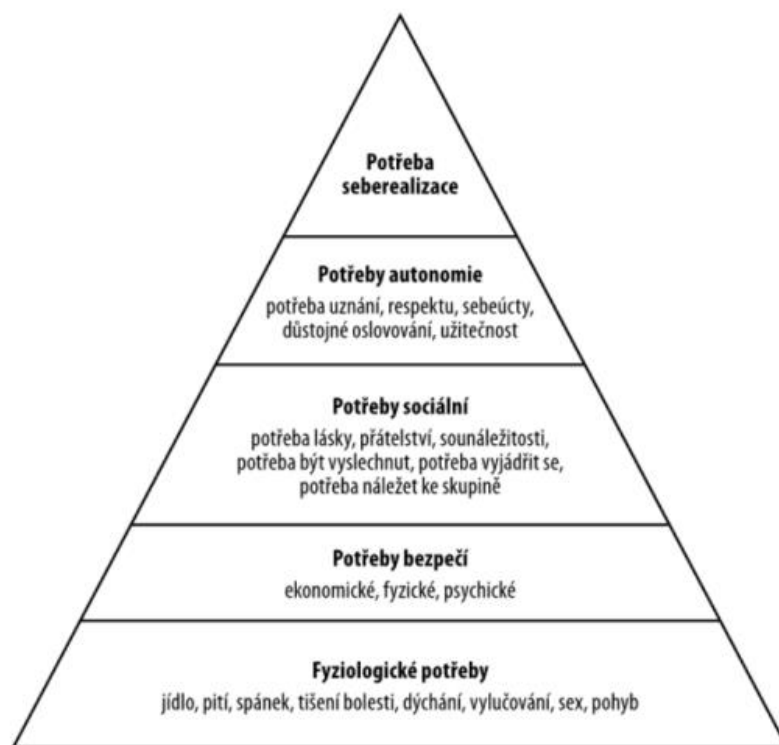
Potřeba seberealizace

Potřeby autonomie
potřeba uznání, respektu, sebeúcty, důstojné oslovování, užitečnost

Potřeby sociální
potřeba lásky, přátelství, sounáležitosti, potřeba být vyslechnut, potřeba vyjádřit se, potřeba náležet ke skupině

Potřeby bezpečí
ekonomické, fyzické, psychické

Fyziologické potřeby
jídlo, pití, spánek, tišení bolesti, dýchání, vylučování, sex, pohyb